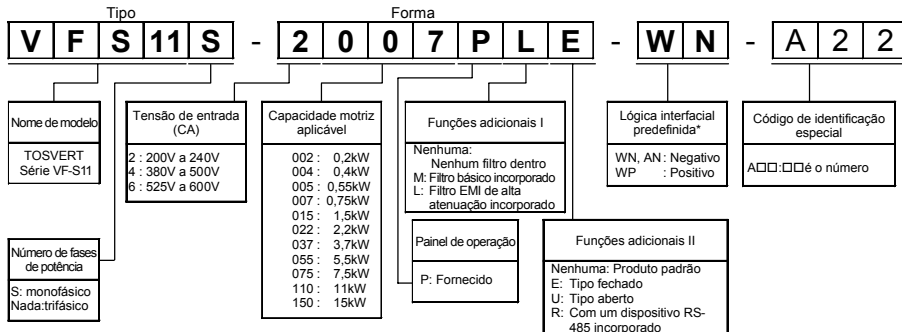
Tipo

Forma

V F S 11 S - 2 0 0 7 P L E - W N - A 2 2

Nome de modelo

TOSVERT Série VF-S11

Tensão de entrada (CA)

2 : 200V a 240V
4 : 380V a 500V
6 : 525V a 600V

Capacidade motriz aplicável

| | |
|---|---|
| 002 : | 0,2kW |
| 004 : | 0,4kW |
| 005 : | 0,55kW |
| 007 : | 0,75kW |
| 015 : | 1,5kW |
| 022 : | 2,2kW |
| 037 : | 3,7kW |
| 055 : | 5,5kW |
| 075 : | 7,5kW |
| 110 : | 11kW |
| 150 : | 15kW |

Funções adicionais I

Nenhuma: Nenhum filtro dentro
M: Filtro básico incorporado
L: Filtro EMI de alta atenuação incorporado

Lógica interfacial predefinida*

WN, AN : Negativo
WP : Positivo

Código de identificação especial

A□□:□□é o número

Número de fases de potência

S: monofásico
Nada:trifásico

Painel de operação

P: Fornecido

Funções adicionais II

Nenhuma: Produto padrão
E: Tipo fechado
U: Tipo aberto
R: Com um dispositivo RS-485 incorporado